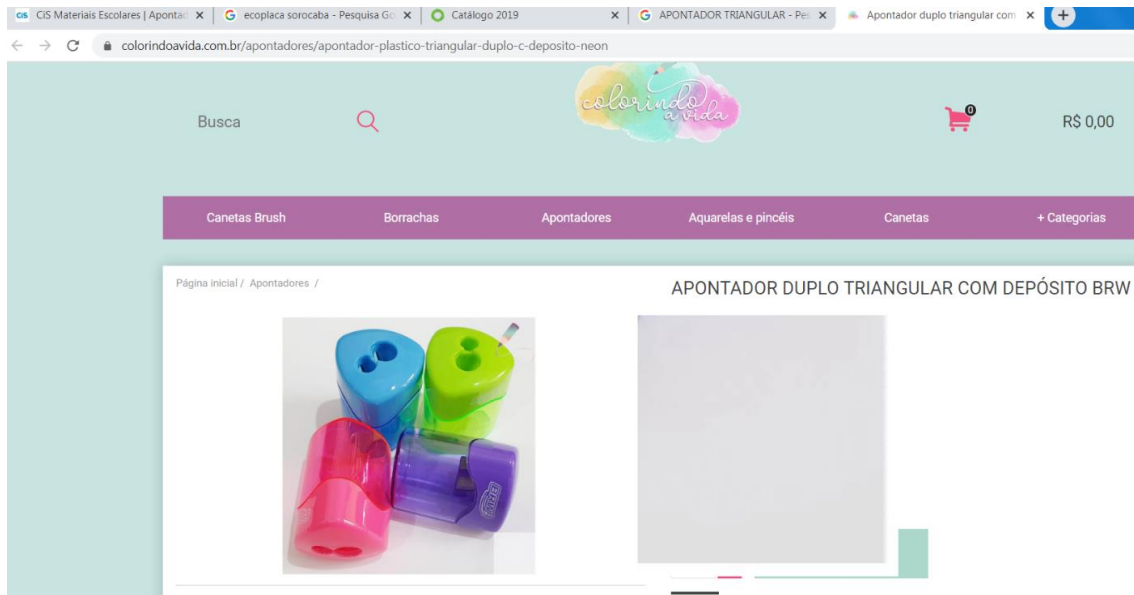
CiS Materiais Escolares | Apontad ×
ecoplaca sorocaba - Pesquisa Go ×
Catálogo 2019 ×
APONTADOR TRIANGULAR - Pe ×
Apontador duplo triangular com ×
+

colorindoavida.com.br/apontadores/apontador-plastico-triangular-duplo-c-deposito-neon

Busca

colorindo a vida

0

R$ 0,00

Canetas Brush
Borrachas
Apontadores
Aquarelas e pincéis
Canetas
+ Categorias

Página inicial / Apontadores /

APONTADOR DUPLO TRIANGULAR COM DEPÓSITO BRW

BRW